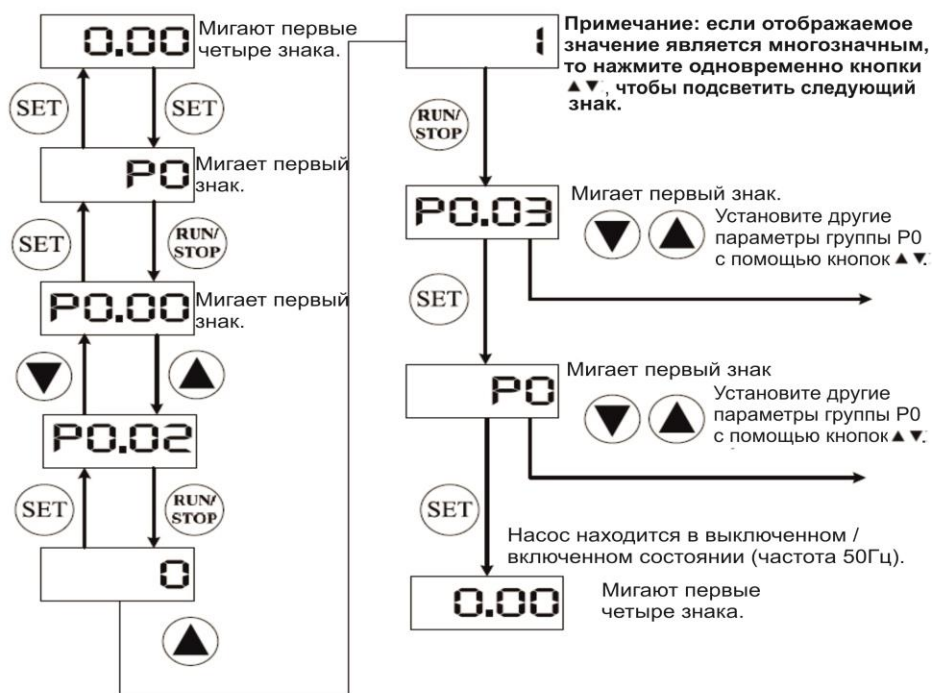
0.00 Мигают первые четыре знака.

SET SET

P0 Мигает первый знак.

SET RUN/STOP

P0.00 Мигает первый знак.

P0.02

SET RUN/STOP

0

1 **Примечание: если отображаемое значение является многозначным, то нажмите одновременно кнопки ▲▼, чтобы подсветить следующий знак.**

RUN/STOP

P0.03 Мигает первый знак.
Установите другие параметры группы P0 с помощью кнопок ▲▼.

SET

P0 Мигает первый знак
Установите другие параметры группы P0 с помощью кнопок ▲▼.

SET

Насос находится в выключенном / включенном состоянии (частота 50Гц).

0.00 Мигают первые четыре знака.